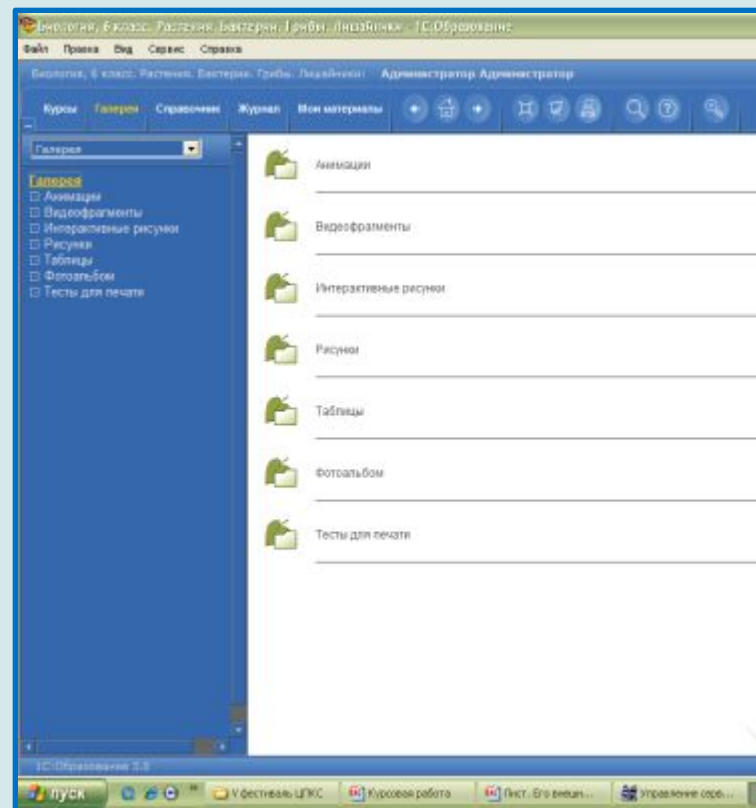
Биология, 6 класс. Растения. Бактерии. Грибы. Лишайники - 1С:Образование

Файл Правка Вид Сервис Справка

Биология, 6 класс. Растения. Бактерии. Грибы. Лишайники Администратор Администратор

Курсы Галерея Справочник Журнал Мои материалы

Галерея

Галерея
Анимации
Видеофрагменты
Интерактивные рисунки
Рисунки
Таблицы
Фотоальбом
Тесты для печати

Анимации

Видеофрагменты

Интерактивные рисунки

Рисунки

Таблицы

Фотоальбом

Тесты для печати

1С:Образование 3.0

пуск V фестиваль ЦПКС Курсовая работа Лист. Его внешн... Управление серв...